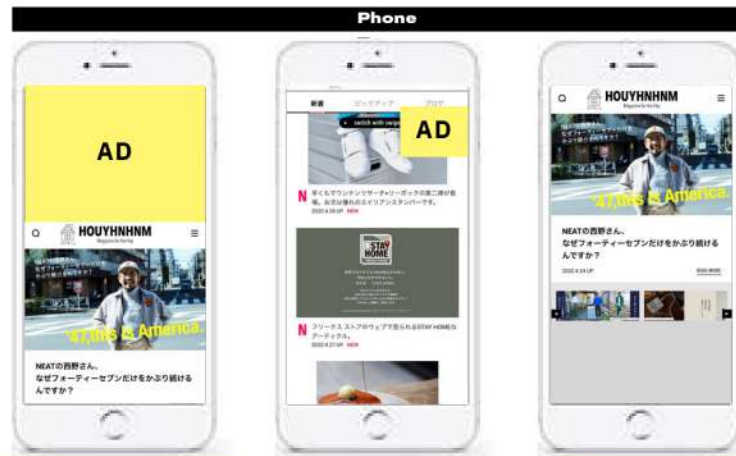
Phone

AD

HOUYHNHNM

"47, this is America."

NEATの西野さん、なぜフォーティーセブンだけをかぶり続けるんですか？

新着　ピックアップ　ブログ

AD

switch with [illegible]

N 早くもマウンテンリサーチ×リーボックの第二弾が登場。お次は憧れのエイリアンスタンパーです。

2020.4.28 UP NEW

STAY HOME

N フリークス ストアのウェブで見られるSTAY HOMEなアーティクル。

2020.4.27 UP NEW

HOUYHNHNM

"47, this is America."

NEATの西野さん、なぜフォーティーセブンだけをかぶり続けるんですか？

2020.4.24 UP

READ MORE